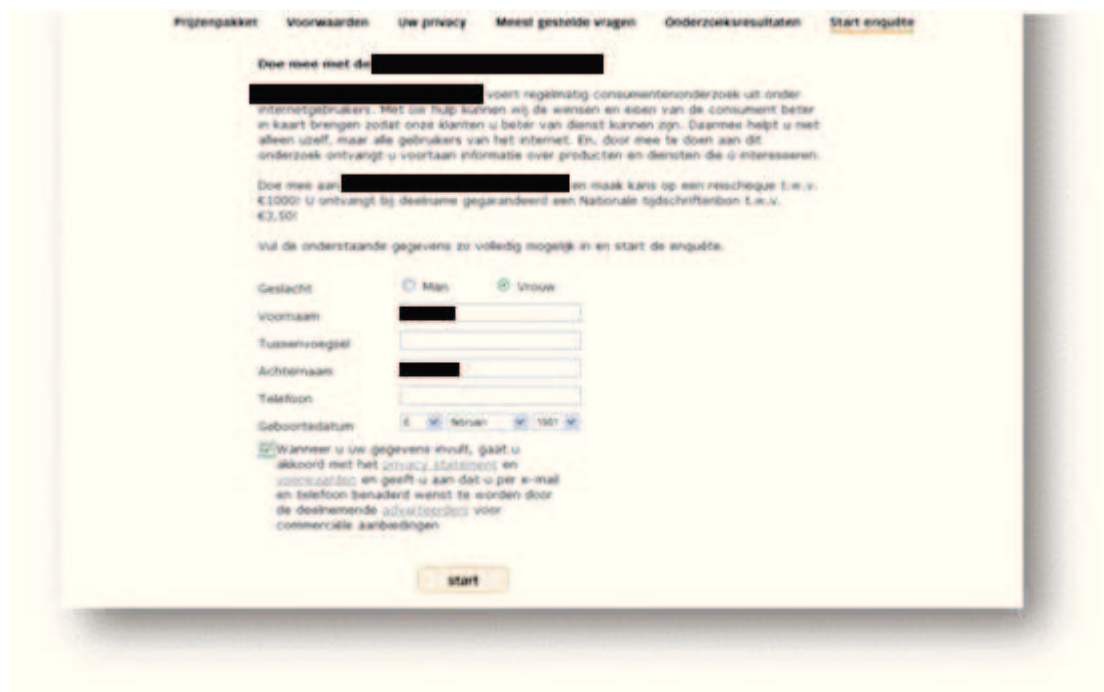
Prijzenpakket Voorwaarden Uw privacy Meest gestelde vragen Onderzoeksresultaten Start enquête

Doe mee met de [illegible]

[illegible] voert regelmatig consumentenonderzoek uit onder internetgebruikers. Met uw hulp kunnen wij de wensen en eisen van de consument beter in kaart brengen zodat onze klanten u beter van dienst kunnen zijn. Daarmee helpt u niet alleen uzelf, maar alle gebruikers van het internet. En, door mee te doen aan dit onderzoek ontvangt u voortaan informatie over producten en diensten die u interesseren.

Doe mee aan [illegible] en maak kans op een reischeque t.w.v. €1000! U ontvangt bij deelname gegarandeerd een Nationale tijdschriftenbon t.w.v. €3,50!

Vul de onderstaande gegevens zo volledig mogelijk in en start de enquête.

Geslacht Man Vrouw

Voornaam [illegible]

Tussenvoegsel

Achternaam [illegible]

Telefoon

Geboortedatum 6 februari 1981

Wanneer u uw gegevens invult, gaat u akkoord met het privacy statement en voorwaarden en geeft u aan dat u per e-mail en telefoon benaderd wenst te worden door de deelnemende adverteerders voor commerciële aanbiedingen

start